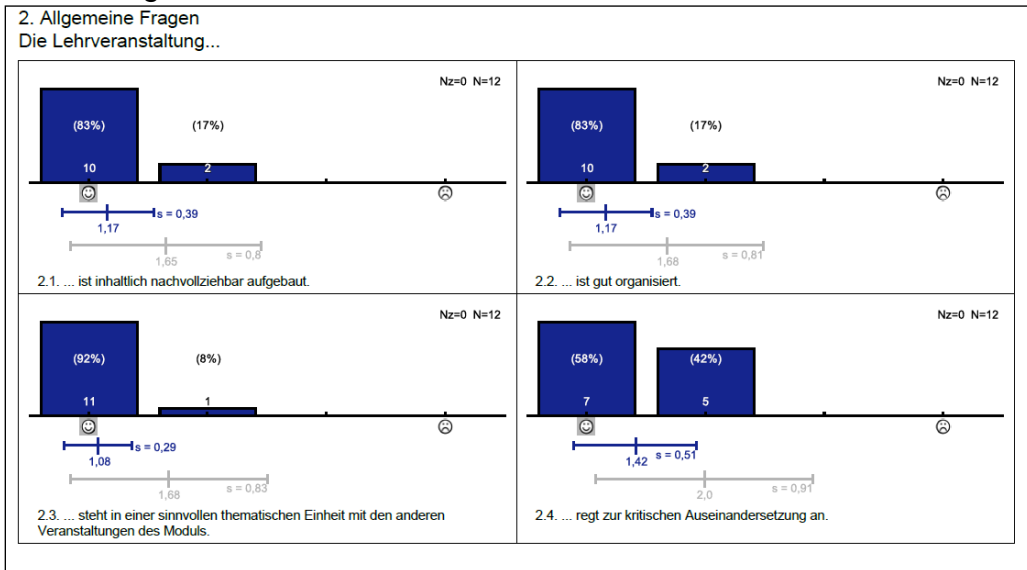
2. Allgemeine Fragen
Die Lehrveranstaltung...

Nz=0 N=12

(83%) (17%)
10 2
☺ ☹
s = 0,39
1,17
1,65 s = 0,8
2.1. ... ist inhaltlich nachvollziehbar aufgebaut.

Nz=0 N=12

(83%) (17%)
10 2
☺ ☹
s = 0,39
1,17
1,68 s = 0,81
2.2. ... ist gut organisiert.

Nz=0 N=12

(92%) (8%)
11 1
☺ ☹
s = 0,29
1,08
1,68 s = 0,83
2.3. ... steht in einer sinnvollen thematischen Einheit mit den anderen Veranstaltungen des Moduls.

Nz=0 N=12

(58%) (42%)
7 5
☺ ☹
s = 0,51
1,42
2,0 s = 0,91
2.4. ... regt zur kritischen Auseinandersetzung an.